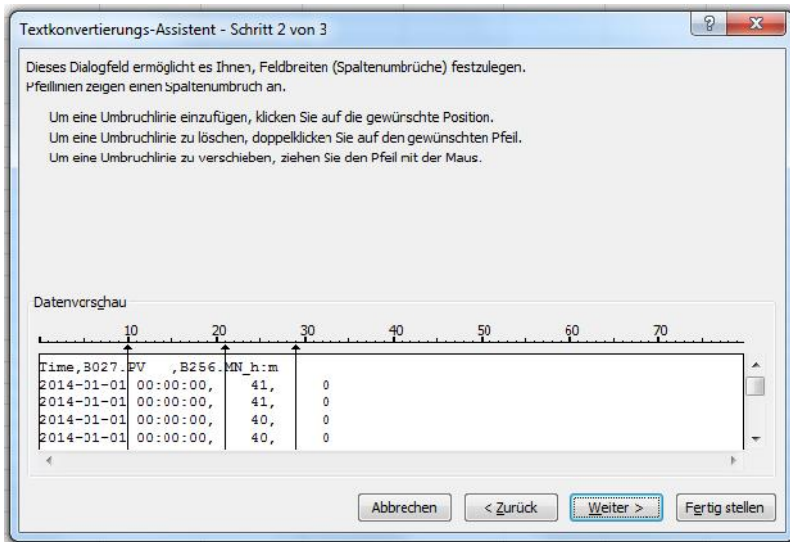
Textkonvertierungs-Assistent - Schritt 2 von 3

?

X

Dieses Dialogfeld ermöglicht es Ihnen, Feldbreiten (Spaltenumbrüche) festzulegen.
Pfeillinien zeigen einen Spaltenumbruch an.

Um eine Umbruchlinie einzufügen, klicken Sie auf die gewünschte Position.
Um eine Umbruchlinie zu löschen, doppelklicken Sie auf den gewünschten Pfeil.
Um eine Umbruchlinie zu verschieben, ziehen Sie den Pfeil mit der Maus.

Datenvorschau

10 20 30 40 50 60 70

Time,B027.PV ,B256.MN_h:m
2014-01-01 00:00:00, 41, 0
2014-01-01 00:00:00, 41, 0
2014-01-01 00:00:00, 40, 0
2014-01-01 00:00:00, 40, 0

Abbrechen

< Zurück

Weiter >

Fertig stellen